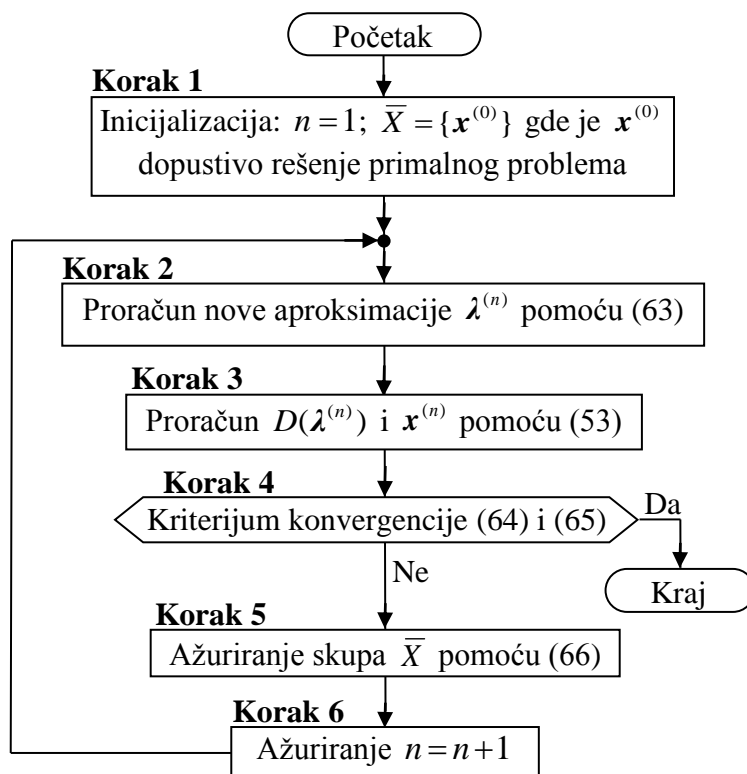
Početak

Korak 1

Inicijalizacija: $n=1$; $\overline{X}=\{\boldsymbol{x}^{(0)}\}$ gde je $\boldsymbol{x}^{(0)}$ dopustivo rešenje primalnog problema

Korak 2

Proračun nove aproksimacije $\boldsymbol{\lambda}^{(n)}$ pomoću (63)

Korak 3

Proračun $D(\boldsymbol{\lambda}^{(n)})$ i $\boldsymbol{x}^{(n)}$ pomoću (53)

Korak 4

Kriterijum konvergencije (64) i (65)

Da

Kraj

Ne

Korak 5

Ažuriranje skupa $\overline{X}$ pomoću (66)

Korak 6

Ažuriranje $n=n+1$